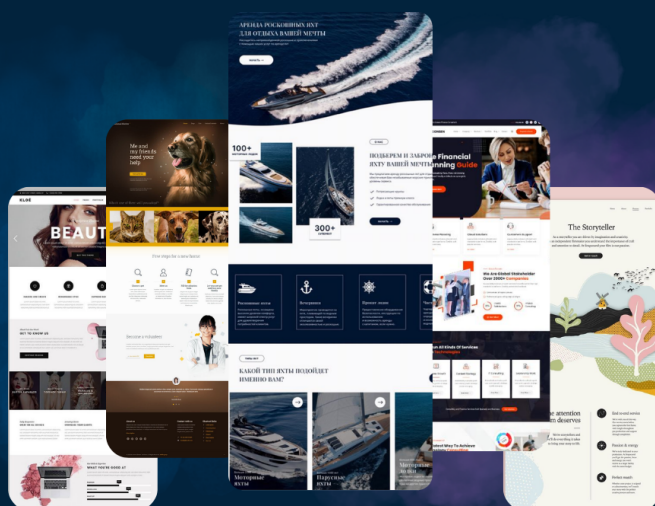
АРЕНДА РОСКОШНЫХ ЯХТ ДЛЯ ОТДЫХА ВАШЕЙ МЕЧТЫ

100+

300+

ПОДБЕРЕМ И ЗАКРОЕМ ЯХТУ ВАШЕЙ МЕЧТЫ

Financial Planning Guide

Me and my friends need your help

Five steps for a new future

KLOE

BEAUT

GET TO KNOW US

WHAT'RE YOU GOOD AT

КАКОЙ ТИП ЯХТЫ ПОДОЙДЕТ ИМЕННО ВАМ?

Моторные яхты

Парусные яхты

Моторные яхты

We Are Global Stakeholder Over 2000+ Companies

All Kinds Of Services

The Storyteller

e attention n deserves